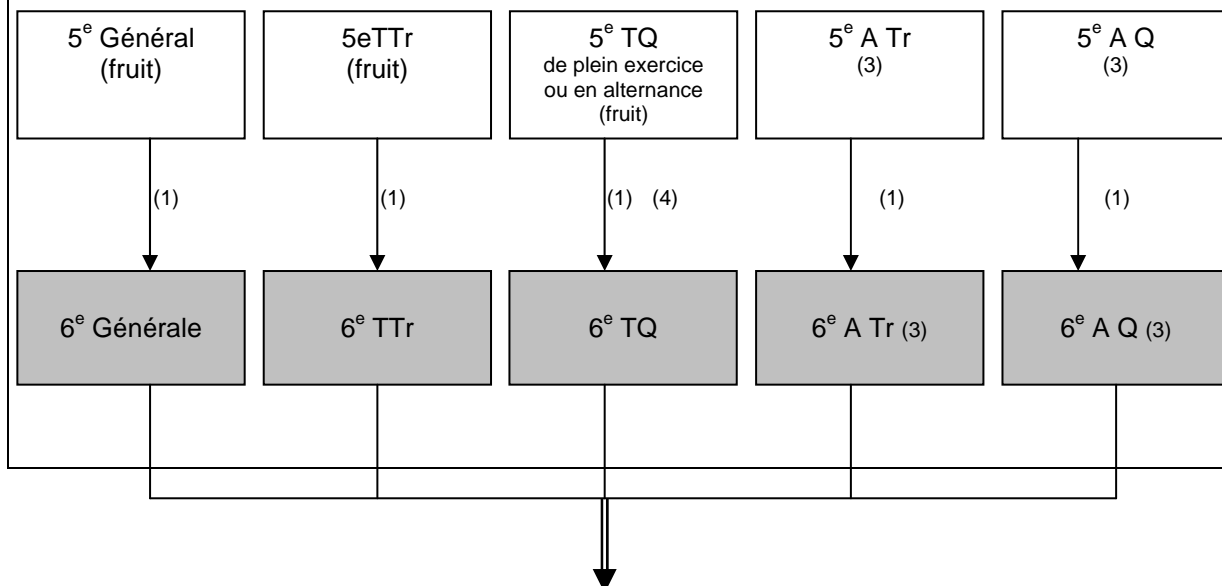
5$^{e}$ Général (fruit)

5eTTr (fruit)

5$^{e}$ TQ de plein exercice ou en alternance (fruit)

5$^{e}$ A Tr (3)

5$^{e}$ A Q (3)

(1)

(1)

(1) (4)

(1)

(1)

6$^{e}$ Générale

6$^{e}$ TTr

6$^{e}$ TQ

6$^{e}$ A Tr (3)

6$^{e}$ A Q (3)